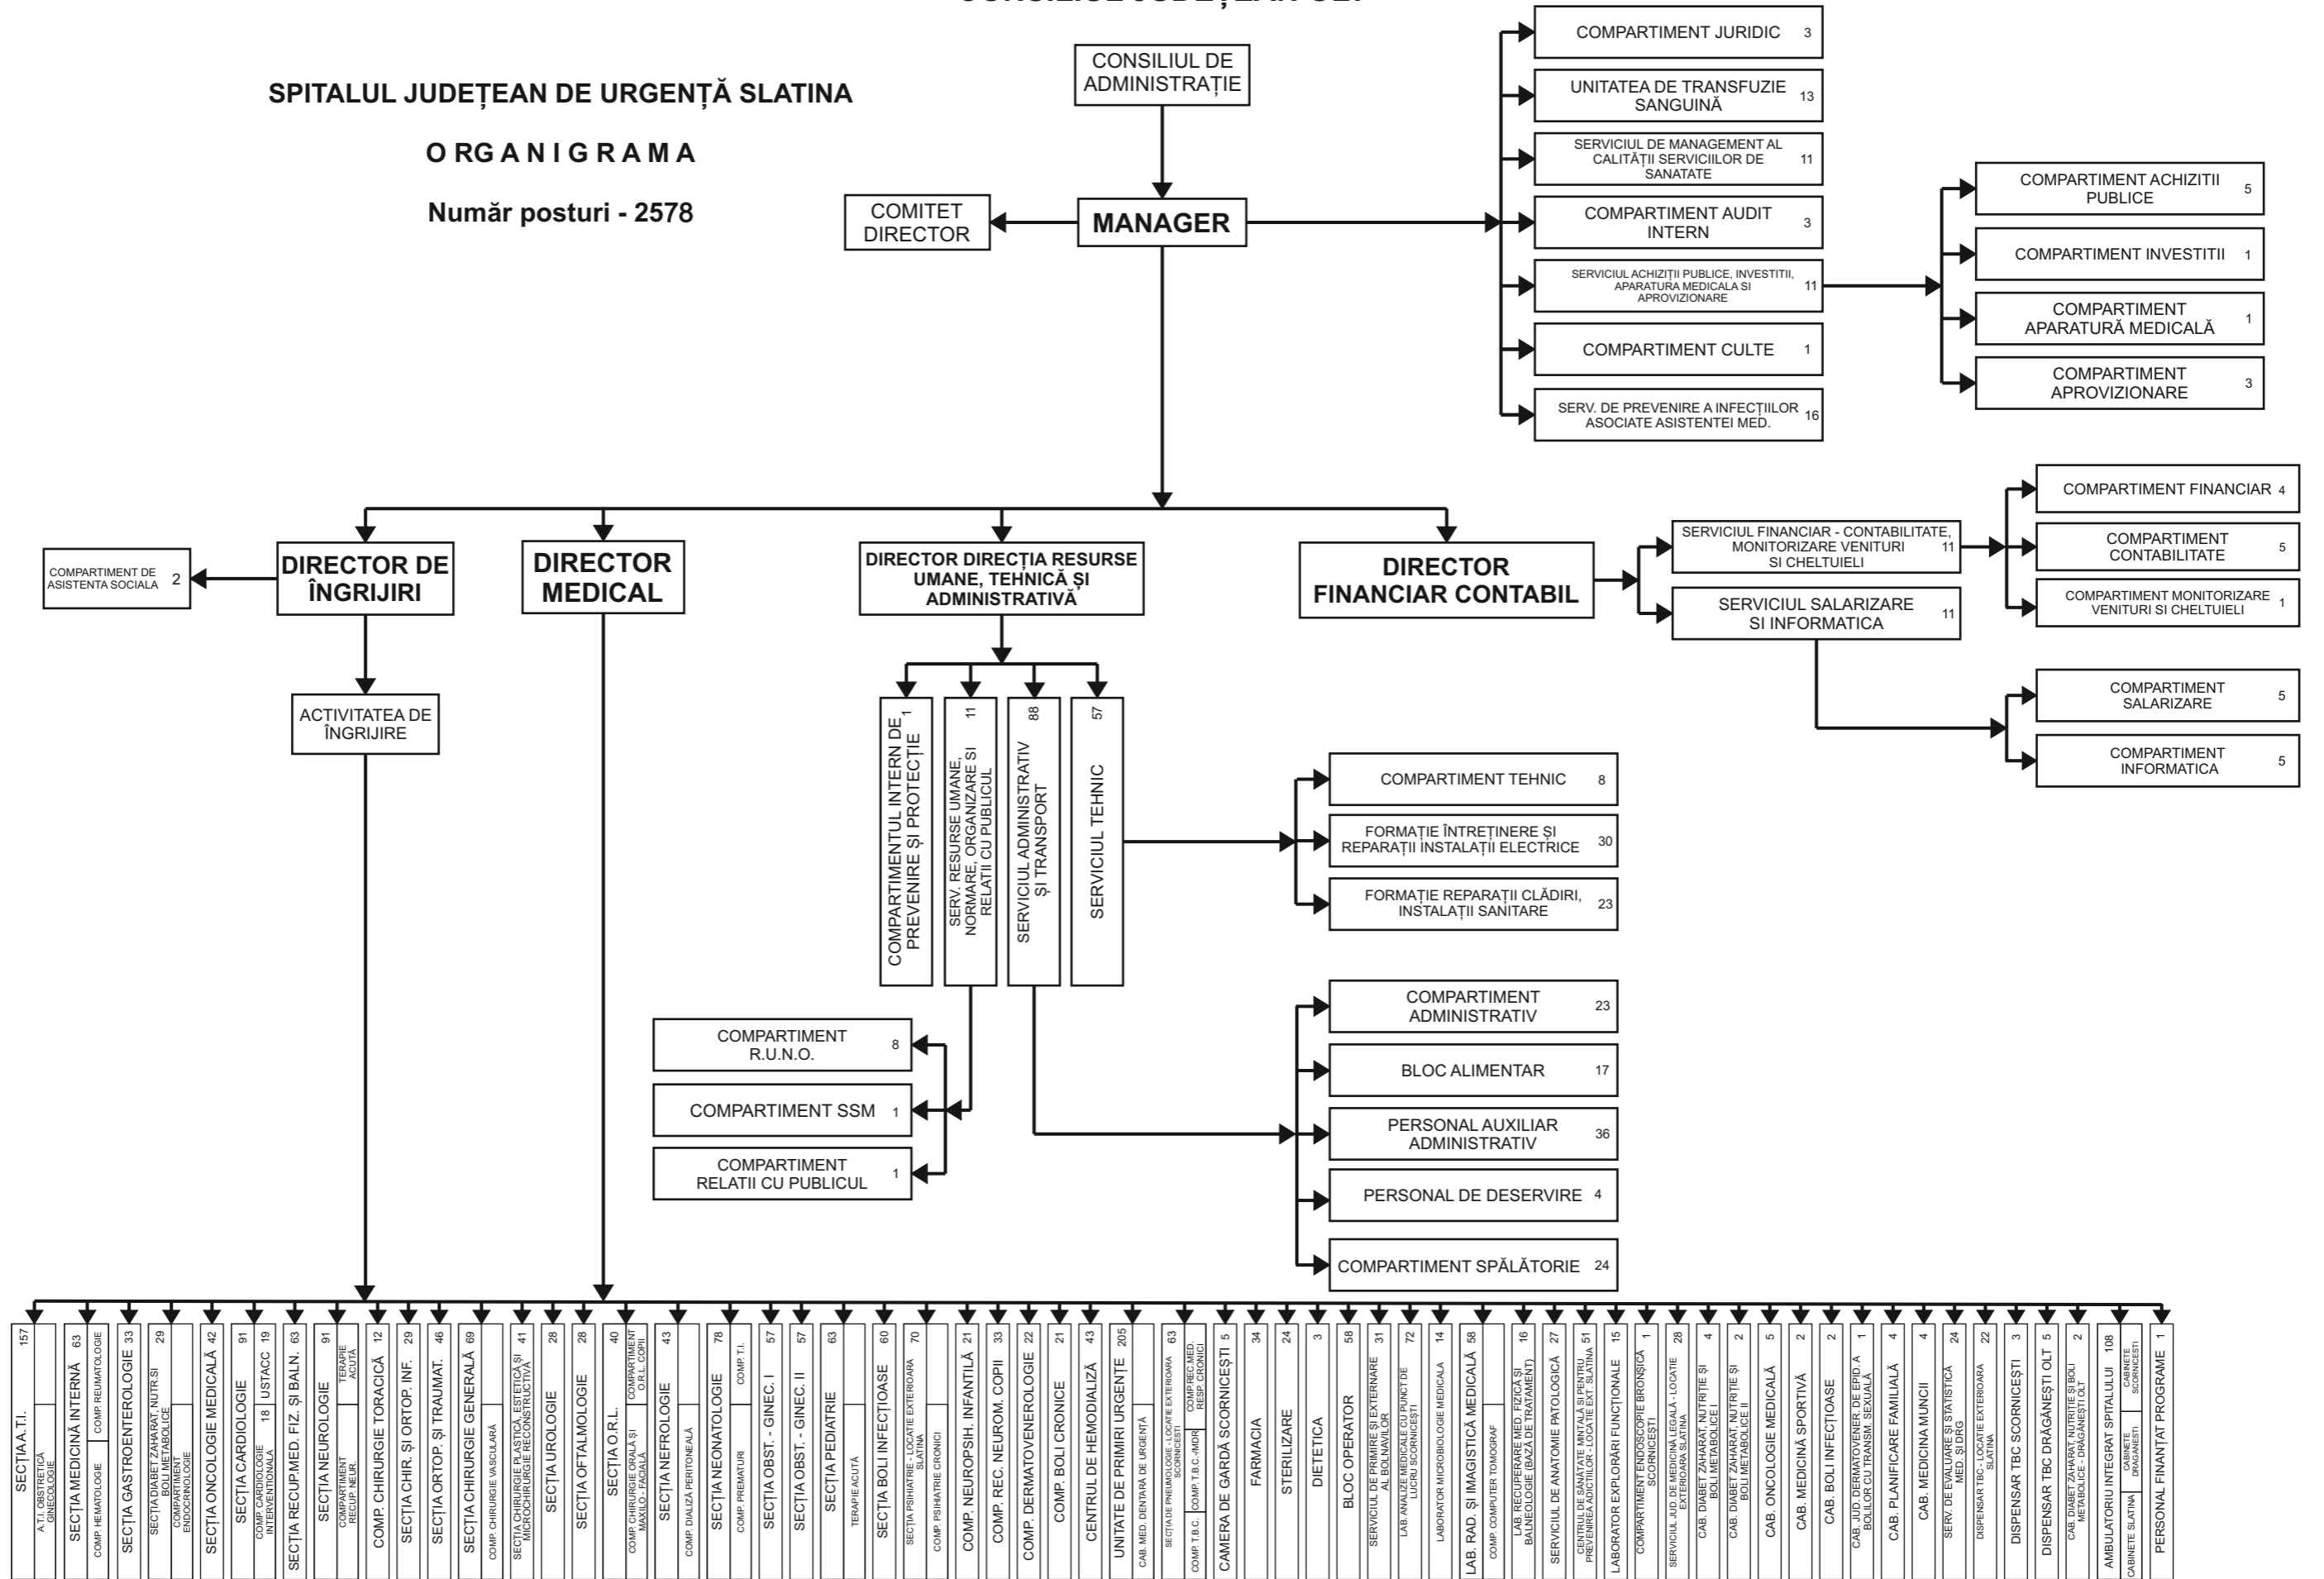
CONSILIUL JUDEȚEAN OLT

SPITALUL JUDEȚEAN DE URGENȚĂ SLATINA

ORGANIGRAMA

Număr posturi - 2578

CONSILIUL DE ADMINISTRAȚIE

MANAGER

COMITET DIRECTOR

COMPARTIMENT JURIDIC 3
UNITATEA DE TRANSFUZIE SANGUINĂ 13
SERVICIUL DE MANAGEMENT AL CALITĂȚII SERVICIILOR DE SANATATE 11
COMPARTIMENT AUDIT INTERN 3
SERVICIUL ACHIZIȚII PUBLICE, INVESTITII, APARATURA MEDICALA SI APROVIZIONARE 11
COMPARTIMENT CULTE 1
SERV. DE PREVENIRE A INFECȚIILOR ASOCIATE ASISTENTEI MED. 16

COMPARTIMENT ACHIZITII PUBLICE 5
COMPARTIMENT INVESTITII 1
COMPARTIMENT APARATURĂ MEDICALĂ 1
COMPARTIMENT APROVIZIONARE 3

COMPARTIMENT DE ASISTENTA SOCIALA 2
DIRECTOR DE ÎNGRIJIRI
ACTIVITATEA DE ÎNGRIJIRE
DIRECTOR MEDICAL
DIRECTOR DIRECȚIA RESURSE UMANE, TEHNICĂ ȘI ADMINISTRATIVĂ
DIRECTOR FINANCIAR CONTABIL

SERVICIUL FINANCIAR - CONTABILITATE, MONITORIZARE VENITURI SI CHELTUIELI 11
SERVICIUL SALARIZARE SI INFORMATICA 11
COMPARTIMENT FINANCIAR 4
COMPARTIMENT CONTABILITATE 5
COMPARTIMENT MONITORIZARE VENITURI SI CHELTUIELI 1
COMPARTIMENT SALARIZARE 5
COMPARTIMENT INFORMATICA 5

COMPARTIMENTUL INTERN DE PREVENIRE ȘI PROTECȚIE 1
SERV. RESURSE UMANE, NORMARE, ORGANIZARE ȘI RELAȚII CU PUBLICUL 11
SERVICIUL ADMINISTRATIV ȘI TRANSPORT 88
SERVICIUL TEHNIC 57

COMPARTIMENT TEHNIC 8
FORMAȚIE ÎNTREȚINERE ȘI REPARAȚII INSTALAȚII ELECTRICE 30
FORMAȚIE REPARAȚII CLĂDIRI, INSTALAȚII SANITARE 23

COMPARTIMENT R.U.N.O. 8
COMPARTIMENT SSM 1
COMPARTIMENT RELATII CU PUBLICUL 1

COMPARTIMENT ADMINISTRATIV 23
BLOC ALIMENTAR 17
PERSONAL AUXILIAR ADMINISTRATIV 36
PERSONAL DE DESERVIRE 4
COMPARTIMENT SPĂLĂTORIE 24

SECȚIA A.T.I. 157 A.T.I. OBSTRETICĂ GINECOLOGIE
SECȚIA MEDICINĂ INTERNĂ 63 COMP. HEMATOLOGIE COMP. REUMATOLOGIE
SECȚIA GASTROENTEROLOGIE 33
SECȚIA DIABET ZAHARAT, NUTR.ȘI BOLI METABOLICE 29 COMPARTIMENT ENDOCRINOLOGIE
SECȚIA ONCOLOGIE MEDICALĂ 42
SECȚIA CARDIOLOGIE 91 COMP. CARDIOLOGIE INTERVENȚIONALĂ 18 USTACC 19
SECȚIA RECUP.MED. FIZ. ȘI BALN. 63
SECȚIA NEUROLOGIE 91 COMPARTIMENT RECUP. NEUR. TERAPIE ACUTĂ
COMP. CHIRURGIE TORACICĂ 12
SECȚIA CHIR. ȘI ORTOP. INF. 29
SECȚIA ORTOP. ȘI TRAUMAT. 46
SECȚIA CHIRURGIE GENERALĂ 69 COMP. CHIRURGIE VASCULARĂ
SECȚIA CHIRURGIE PLASTICĂ, ESTETICĂ ȘI MICROCHIRURGIE RECONSTRUCTIVĂ 41
SECȚIA UROLOGIE 28
SECȚIA OFTALMOLOGIE 28
SECȚIA O.R.L. 40 COMP. CHIRURGIE ORALĂ ȘI MAXILO - FACIALĂ COMPARTIMENT O.R.L. COPII
SECȚIA NEFROLOGIE 43 COMP. DIALIZĂ PERITONEALĂ
SECȚIA NEONATOLOGIE 78 COMP. PREMATURI COMP. T.I.
SECȚIA OBST. - GINEC. I 57
SECȚIA OBST. - GINEC. II 57
SECȚIA PEDIATRIE 63 TERAPIE ACUTĂ
SECȚIA BOLI INFECȚIOASE 60
SECȚIA PSIHIATRIE - LOCAȚIE EXTERIOARĂ SLATINA 70 COMP. PSIHIATRIE CRONICI
COMP. NEUROPSIH. INFANTILĂ 21
COMP. REC. NEUROM. COPII 33
COMP. DERMATOVENEROLOGIE 22
COMP. BOLI CRONICE 21
CENTRUL DE HEMODIALIZĂ 43
UNITATE DE PRIMIRI URGENTE 205 CAB. MED. DENTARĂ DE URGENȚĂ
SECȚIA DE PNEUMOLOGIE - LOCAȚIE EXTERIOARĂ SCORNICEȘTI 63 COMP. T.B.C. COMP. T.B.C.-MDR COMP.REC.MED. RESP. CRONICI
CAMERA DE GARDĂ SCORNICEȘTI 5
FARMACIA 34
STERILIZARE 24
DIETETICA 3
BLOC OPERATOR 58
SERVICIUL DE PRIMIRE ȘI EXTERNARE AL BOLNAVILOR 31
LAB. ANALIZE MEDICALE CU PUNCT DE LUCRU SCORNICEȘTI 72
LABORATOR MICROBIOLOGIE MEDICALA 14
LAB. RAD. ȘI IMAGISTICĂ MEDICALĂ 58 COMP. COMPUTER TOMOGRAF
LAB. RECUPERARE MED. FIZICĂ ȘI BALNEOLOGIE (BAZĂ DE TRATAMENT) 16
SERVICIUL DE ANATOMIE PATOLOGICĂ 27
CENTRU DE SĂNĂTATE MINTALĂ ȘI PENTRU PREVENIREA ADICȚIILOR - LOCAȚIE EXT. SLATINA 51
LABORATOR EXPLORĂRI FUNCȚIONALE 15
COMPARTIMENT ENDOSCOPIE BRONȘICĂ SCORNICEȘTI 1
SERVICIUL JUD. DE MEDICINĂ LEGALĂ - LOCAȚIE EXTERIOARĂ SLATINA 28
CAB. DIABET ZAHARAT, NUTRIȚIE ȘI BOLI METABOLICE I 4
CAB. DIABET ZAHARAT, NUTRIȚIE ȘI BOLI METABOLICE II 2
CAB. ONCOLOGIE MEDICALĂ 5
CAB. MEDICINĂ SPORTIVĂ 2
CAB. BOLI INFECȚIOASE 2
CAB. JUD. DERMATOVENER. DE EPID. A BOLILOR CU TRANSM. SEXUALĂ 1
CAB. PLANIFICARE FAMILIALĂ 4
CAB. MEDICINA MUNCII 4
SERV. DE EVALUARE ȘI STATISTICĂ MED. ȘI DRG 24
DISPENSAR TBC - LOCAȚIE EXTERIOARĂ SLATINA 22
DISPENSAR TBC SCORNICEȘTI 3
DISPENSAR TBC DRĂGĂNEȘTI OLT 5
CAB. DIABET ZAHARAT, NUTRIȚIE ȘI BOLI METABOLICE - DRĂGĂNEȘTI OLT 2
AMBULATORIU INTEGRAT SPITALULUI 108 CABINETE SLATINA CABINETE DRĂGĂNEȘTI CABINETE SCORNICEȘTI
PERSONAL FINANȚAT PROGRAME 1